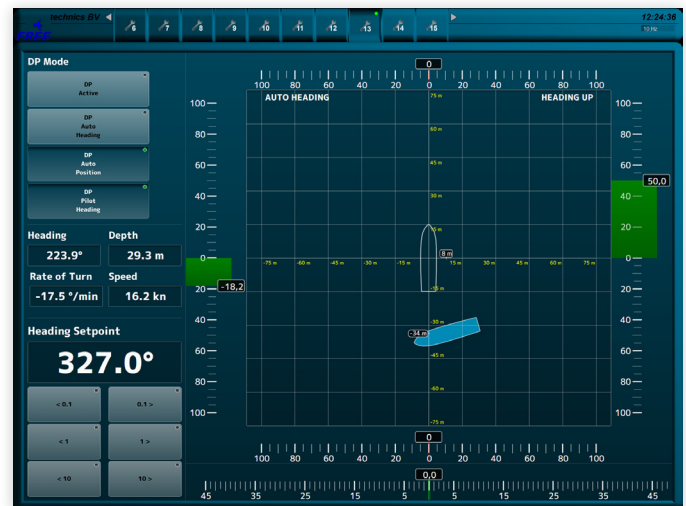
technics BV
6 7 8 9 10 11 12 13 14 15
12:24:36
10 Hz

DP Mode
DP Active
DP Auto Heading
DP Auto Position
DP Pilot Heading

Heading
223.9°
Depth
29.3 m
Rate of Turn
-17.5 °/min
Speed
16.2 kn

Heading Setpoint
327.0°

< 0.1
0.1 >
< 1
1 >
< 10
10 >

0
100 80 60 40 20 0 20 40 60 80 100
AUTO HEADING
HEADING UP
100 80 60 40 20 0 20 40 60 80 100
100 80 60 40 20 0 20 40 60 80 100
-18,2
50,0
75 m
60 m
45 m
30 m
15 m
-75 m -60 m -45 m -30 m -15 m 15 m 30 m 45 m 60 m 75 m
8 m
-15 m
-30 m
-34 m
-45 m
-60 m
-75 m
0
100 80 60 40 20 0 20 40 60 80 100
0,0
45 35 25 15 5 5 15 25 35 45